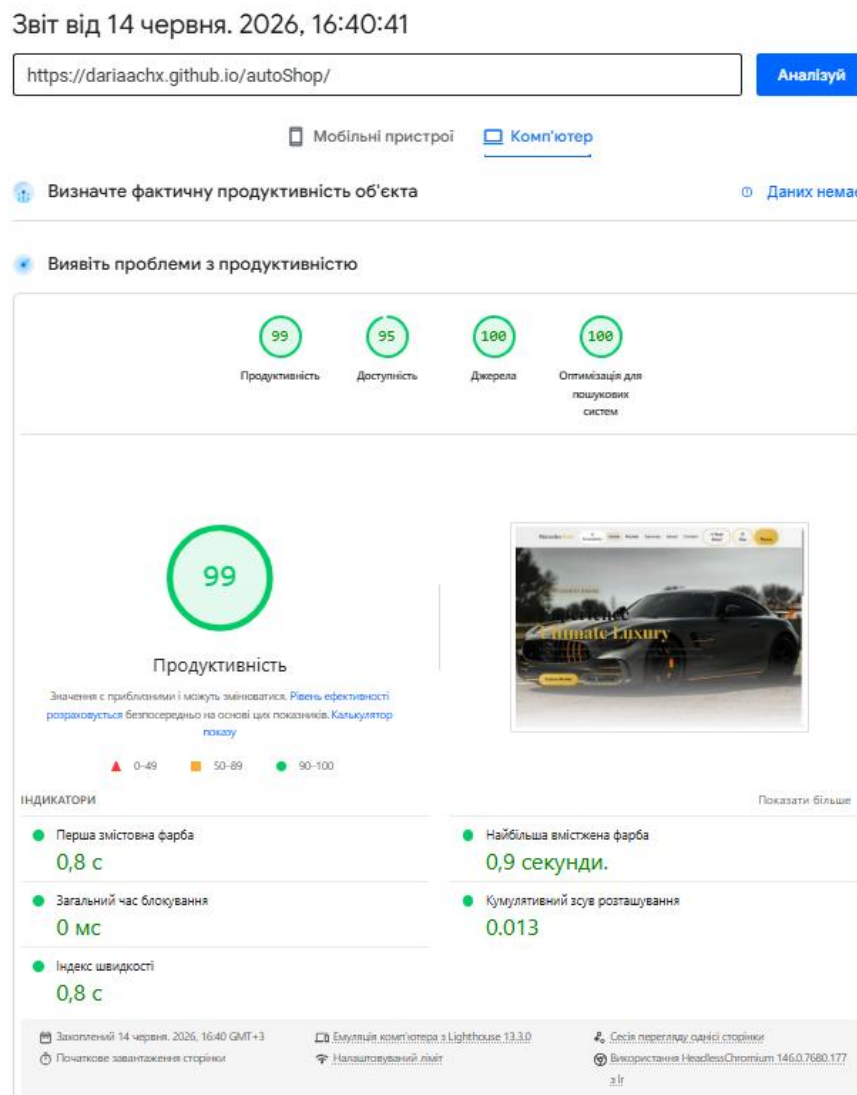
Звіт від 14 червня. 2026, 16:40:41

https://dariaachx.github.io/autoShop/

Аналізуй

Мобільні пристрої

Комп'ютер

Визначте фактичну продуктивність об'єкта

Даних нема

Виявіть проблеми з продуктивністю

99
Продуктивність

95
Доступність

100
Джерела

100
Оптимізація для пошукових систем

99

Продуктивність

Значення є приблизними і можуть змінюватися. Рівень ефективності розраховується безпосередньо на основі цих показників. Калькулятор показу

0–49
50–89
90–100

Ultimate Luxury

ІНДИКАТОРИ

Показати більше

Перша змістовна фарба
0,8 с

Найбільша вміщена фарба
0,9 секунди.

Загальний час блокування
0 мс

Кумулятивний зсув розташування
0.013

Індекс швидкості
0,8 с

Захоплений 14 червня. 2026, 16:40 GMT+3

Початкове завантаження сторінки

Емуляція комп'ютера з Lighthouse 13.3.0

Налаштований ліміт

Сесія перегляду однієї сторінки

Використання HeadlessChromium 146.0.7680.177 з lr